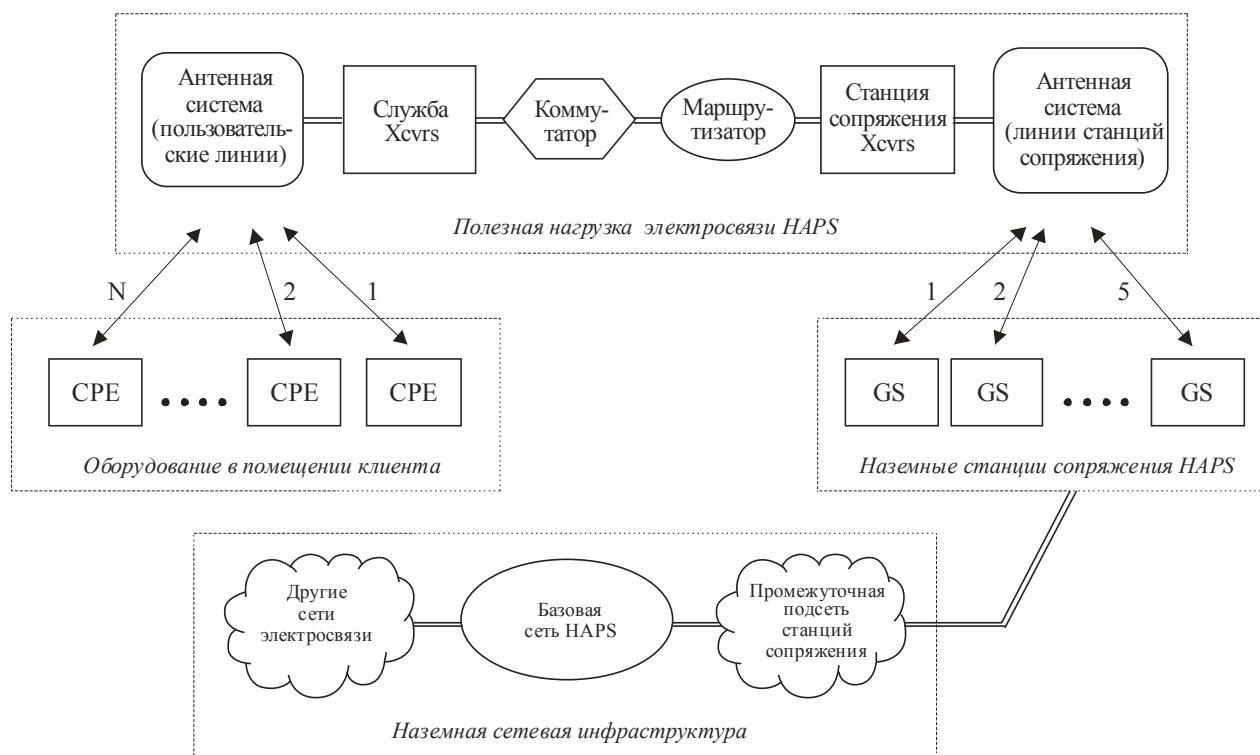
Антенная система (пользовательские линии)

Служба Xcvrs

Коммутатор

Маршрутизатор

Станция сопряжения Xcvrs

Антенная система (линии станций сопряжения)

Полезная нагрузка электросвязи HAPS

N

2

1

1

2

5

CPE

....

CPE

CPE

Оборудование в помещении клиента

GS

GS

....

GS

Наземные станции сопряжения HAPS

Другие сети электросвязи

Базовая сеть HAPS

Промежуточная подсеть станций сопряжения

Наземная сетевая инфраструктура